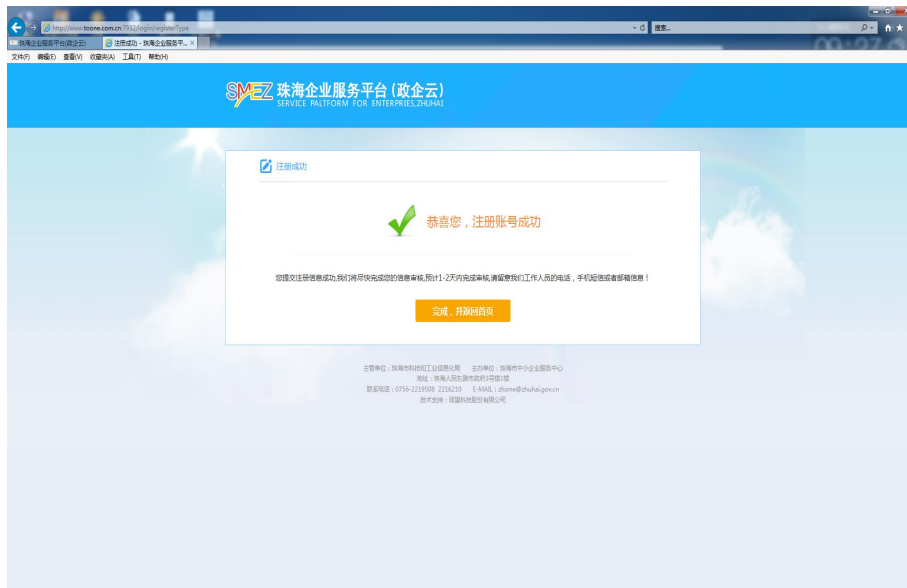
http://www.toone.com.cn:7932/login/registerType

搜索...

珠海企业服务平台(政企云)

注册成功 - 珠海企业服务平...

文件(F) 编辑(E) 查看(V) 收藏夹(A) 工具(T) 帮助(H)

SMEZ 珠海企业服务平台(政企云)
SERVICE PALTFORM FOR ENTERPRIES,ZHUHAI

注册成功

恭喜您，注册账号成功

您提交注册信息成功,我们将尽快完成您的信息审核,预计1-2天内完成审核,请留意我们工作人员的电话，手机短信或者邮箱信息！

完成，并返回首页

主管单位：珠海市科技和工业信息化局 主办单位：珠海市中小企业服务中心
地址：珠海人民东路市政府3号楼1楼
联系电话：0756-2219508 2216210 E-MAIL：zhsme@zhuhai.gov.cn
技术支持：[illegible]科技股份有限公司